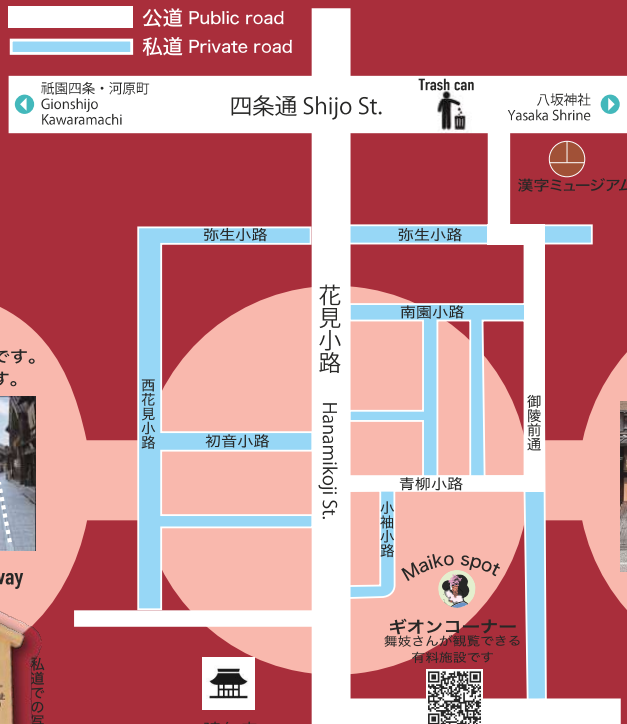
公道 Public road
私道 Private road

祇園四条・河原町
Gionshijo
Kawaramachi

四条通 Shijo St.

Trash can

八坂神社
Yasaka Shrine

漢字ミュージアム

弥生小路
弥生小路

花見小路
Hanamikoji St.

南園小路

です。
す。

西花見小路

初音小路

御陵前通

青柳小路

小袖小路

way

Maiko spot

ギオンコーナー
舞妓さんが観覧できる
有料施設です

私道での